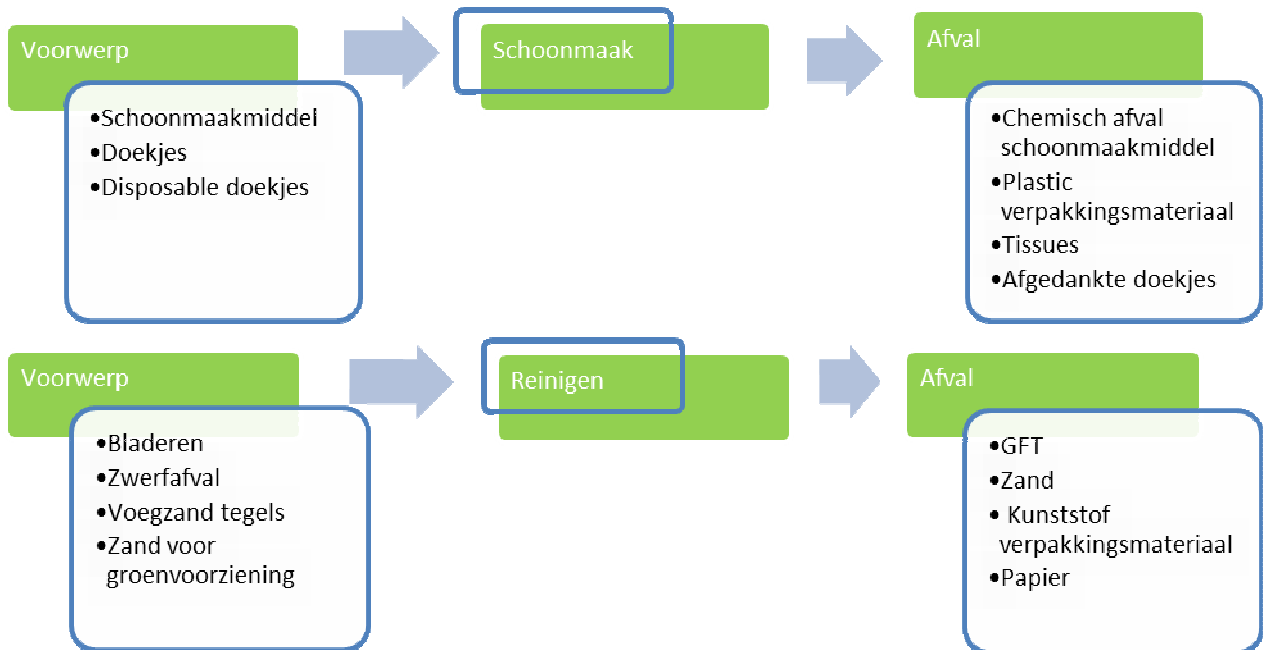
Voorwerp

•Schoonmaakmiddel
•Doekjes
•Disposable doekjes

Schoonmaak

Afval

•Chemisch afval schoonmaakmiddel
•Plastic verpakkingsmateriaal
•Tissues
•Afgedankte doekjes

Voorwerp

•Bladeren
•Zwerfafval
•Voegzand tegels
•Zand voor groenvoorziening

Reinigen

Afval

•GFT
•Zand
• Kunststof verpakkingsmateriaal
•Papier